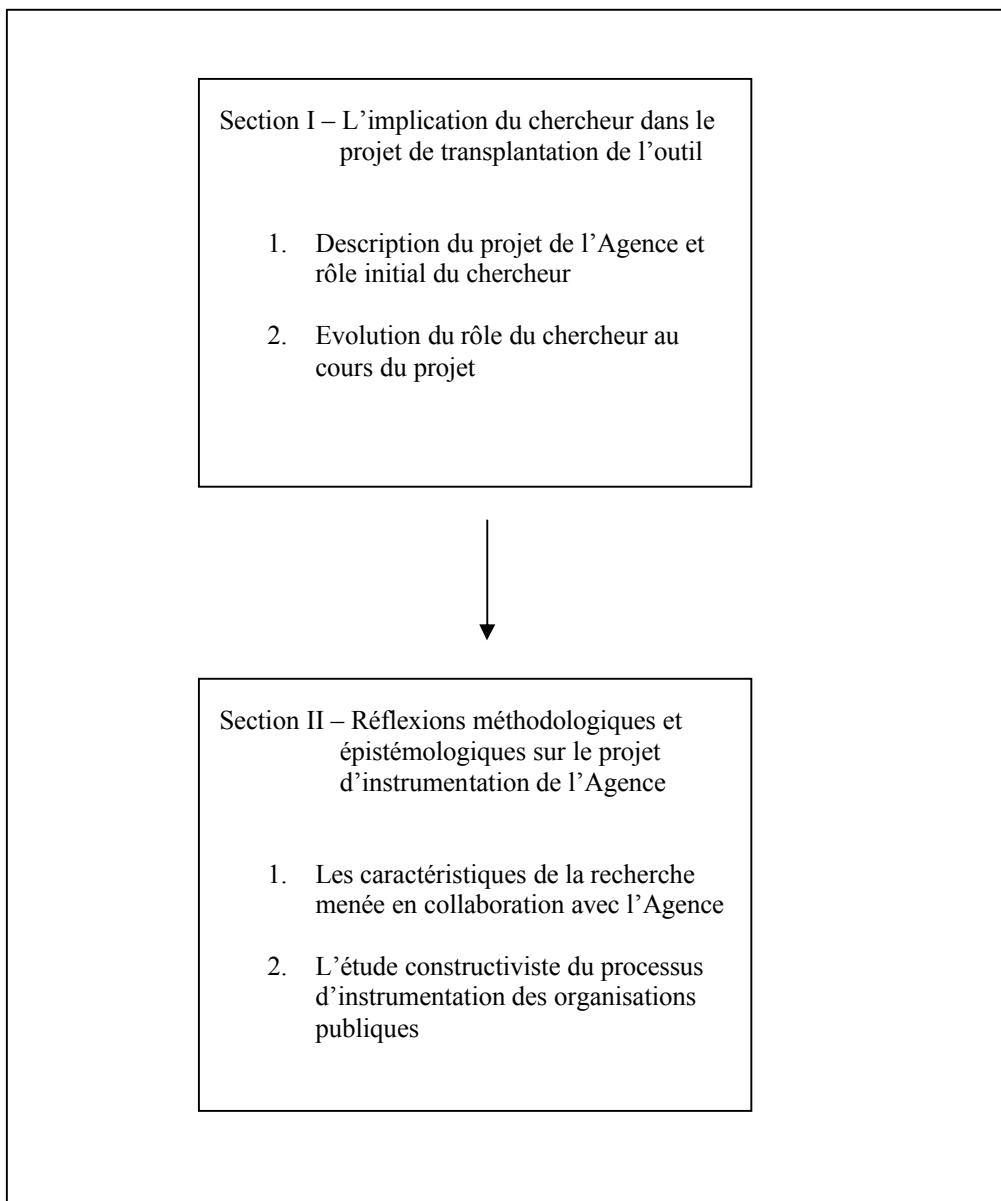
Section I – L'implication du chercheur dans le projet de transplantation de l'outil

1. Description du projet de l'Agence et rôle initial du chercheur

2. Evolution du rôle du chercheur au cours du projet

Section II – Réflexions méthodologiques et épistémologiques sur le projet d'instrumentation de l'Agence

1. Les caractéristiques de la recherche menée en collaboration avec l'Agence

2. L'étude constructiviste du processus d'instrumentation des organisations publiques